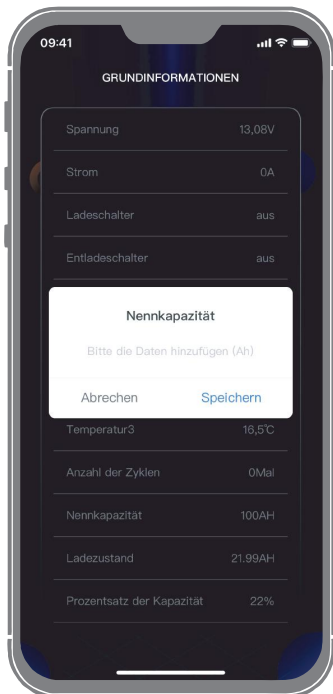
09:41

GRUNDINFORMATIONEN

Spannung 13,08V

Strom 0A

Ladeschalter aus

Entladeschalter aus

Nennkapazität

Bitte die Daten hinzufügen (Ah)

Abrechen Speichern

Temperatur3 16,5℃

Anzahl der Zyklen 0Mal

Nennkapazität 100AH

Ladezustand 21.99AH

Prozentsatz der Kapazität 22%